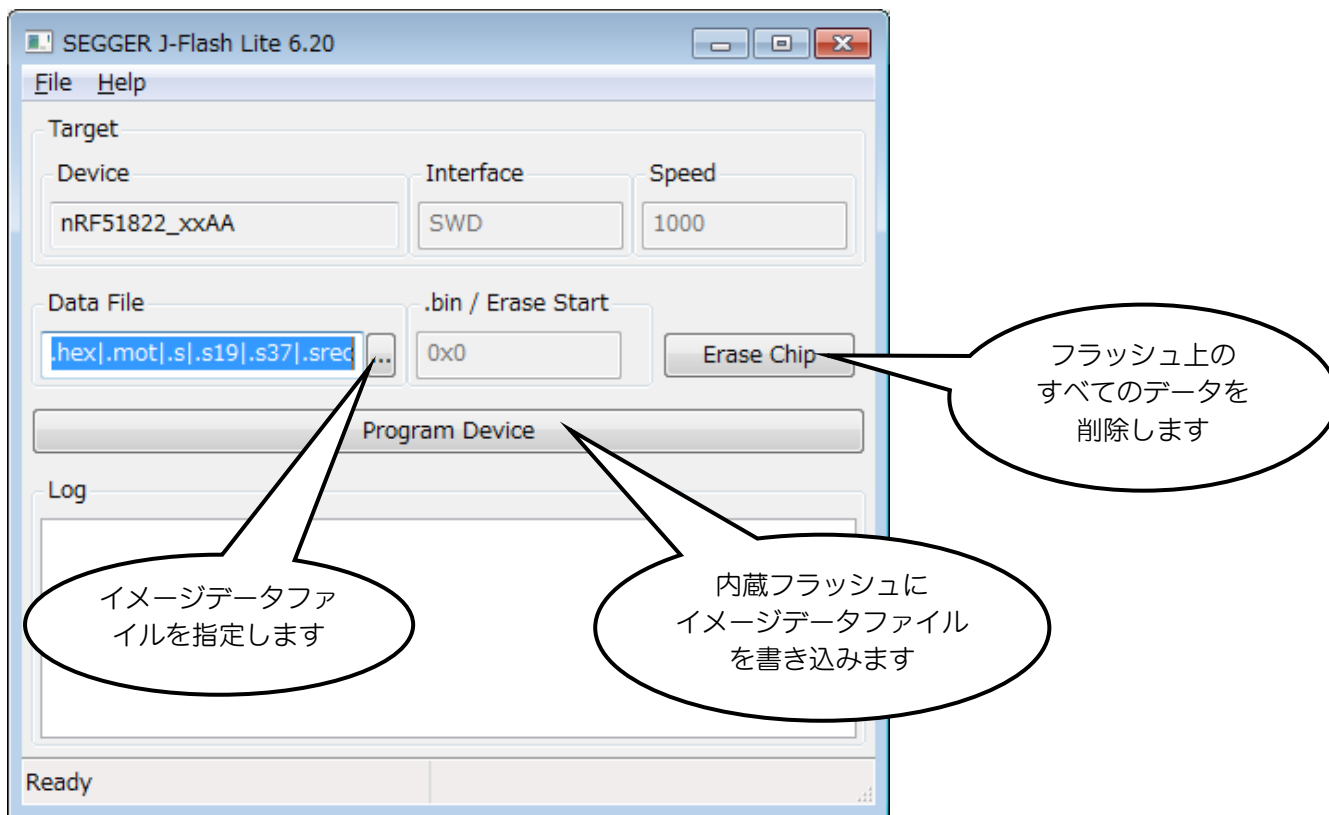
SEGGER J-Flash Lite 6.20

File Help

Target

Device
nRF51822_xxAA

Interface
SWD

Speed
1000

Data File
.hex|.mot|.s|.s19|.s37|.srec ...

.bin / Erase Start
0x0

Erase Chip

フラッシュ上の
すべてのデータを
削除します

Program Device

Log

イメージデータファイルを指定します

内蔵フラッシュに
イメージデータファイル
を書き込みます

Ready